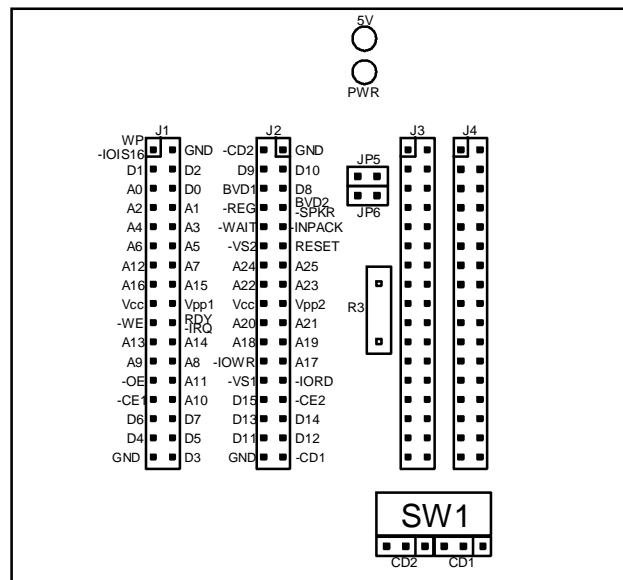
5V

PWR

J1

WP
-IOIS16 GND
D1 D2
A0 D0
A2 A1
A4 A3
A6 A5
A12 A7
A16 A15
Vcc Vpp1
RDY
-WE -IRQ
A13 A14
A9 A8
-OE A11
-CE1 A10
D6 D7
D4 D5
GND D3

J2

-CD2 GND
D9 D10
BVD1 D8
BVD2
-REG -SPKR
-WAIT -INPACK
-VS2 RESET
A24 A25
A22 A23
Vcc Vpp2
A20 A21
A18 A19
-IOWR A17
-VS1 -IORD
D15 -CE2
D13 D14
D11 D12
GND -CD1

JP5

JP6

R3

J3

J4

SW1

CD2 CD1